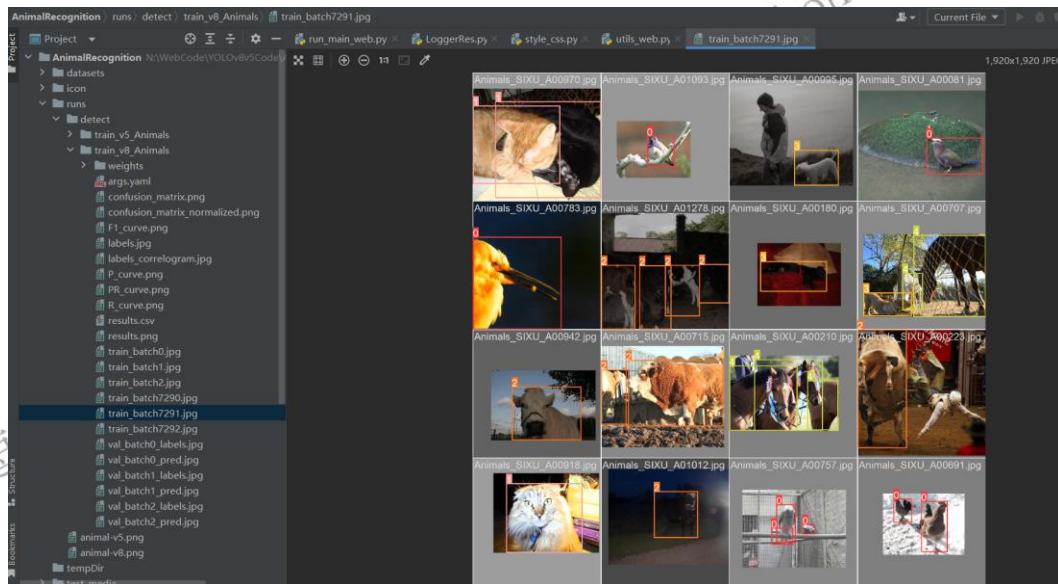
AnimalRecognition 〉 runs 〉 detect 〉 train_v8_Animals 〉 train_batch7291.jpg

Current File

Project

AnimalRecognition N:\WebCode\YOLOv8v5Code\

datasets
icon
runs
detect
train_v5_Animals
train_v8_Animals
weights
args.yaml
confusion_matrix.png
confusion_matrix_normalized.png
F1_curve.png
labels.jpg
labels_correlogram.jpg
P_curve.png
PR_curve.png
R_curve.png
results.csv
results.png
train_batch0.jpg
train_batch1.jpg
train_batch2.jpg
train_batch7290.jpg
train_batch7291.jpg
train_batch7292.jpg
val_batch0_labels.jpg
val_batch0_pred.jpg
val_batch1_labels.jpg
val_batch1_pred.jpg
val_batch2_labels.jpg
val_batch2_pred.jpg
animal-v5.png
animal-v8.png
tempDir

run_main_web.py
LoggerRes.py
style_css.py
utils_web.py
train_batch7291.jpg

1:1

1,920x1,920 JPEG

Structure

Bookmarks

Animals_SIXU_A00970.jpg
Animals_SIXU_A01093.jpg
Animals_SIXU_A00995.jpg
Animals_SIXU_A00081.jpg
Animals_SIXU_A00783.jpg
Animals_SIXU_A01278.jpg
Animals_SIXU_A00180.jpg
Animals_SIXU_A00707.jpg
Animals_SIXU_A00942.jpg
Animals_SIXU_A00715.jpg
Animals_SIXU_A00210.jpg
Animals_SIXU_A00223.jpg
Animals_SIXU_A00918.jpg
Animals_SIXU_A01012.jpg
Animals_SIXU_A00757.jpg
Animals_SIXU_A00691.jpg

1 0 1 0 0 2 2 2 2 2 1 1 1 2 2 2 2 2 1 2 2 1 2 0 0 0 0 0